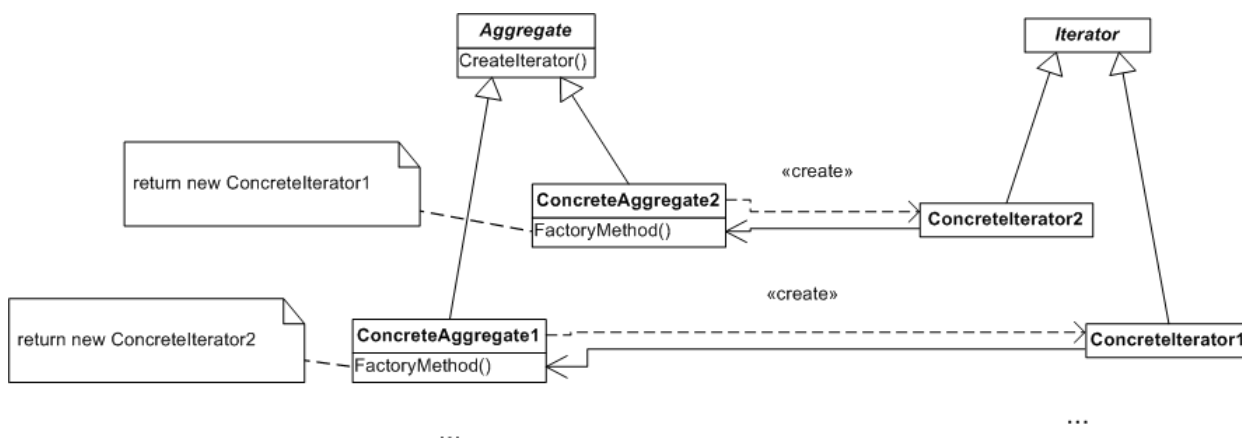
Aggregate
CreateIterator()

Iterator

return new ConcreteIterator1

«create»

ConcreteAggregate2
FactoryMethod()

ConcreteIterator2

«create»

return new ConcreteIterator2

ConcreteAggregate1
FactoryMethod()

ConcreteIterator1

...

...